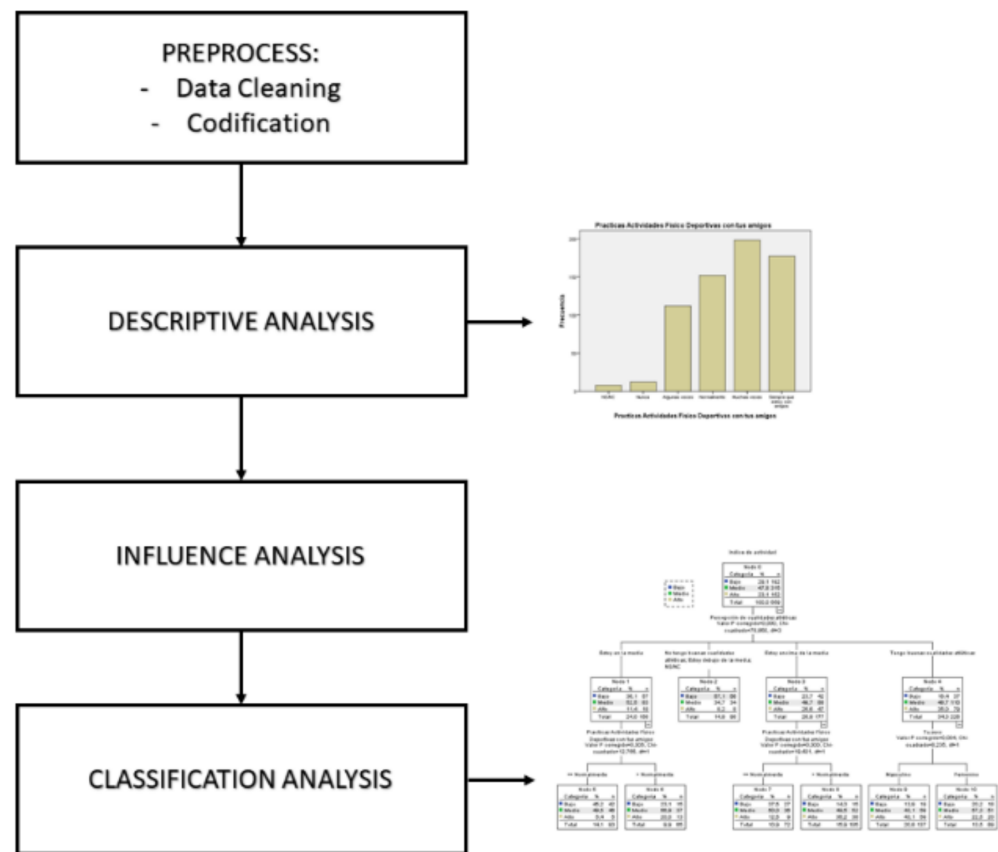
PREPROCESS:
- Data Cleaning
- Codification

DESCRIPTIVE ANALYSIS

Practicas Actividades Físico Deportivas con tus amigos

Frecuencia

Practicas Actividades Físico Deportivas con tus amigos

INFLUENCE ANALYSIS

CLASSIFICATION ANALYSIS

Indice de actividad

Nodo 0

Bajo
Medio
Alto

Nodo 1

Nodo 2

Nodo 3

Nodo 4

Nodo 5

Nodo 6

Nodo 7

Nodo 8

Nodo 9

Nodo 10

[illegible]